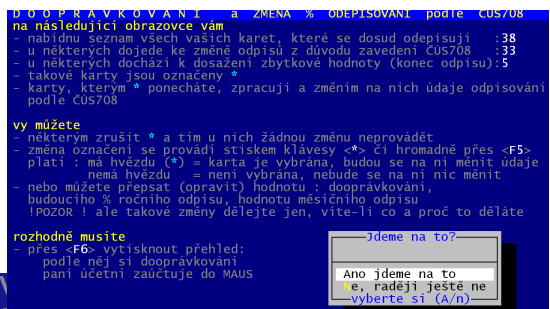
D O P R Á V K O V Á N Í a ZMĚNA % ODEPISOVÁNÍ podle ČÚS708
na následující obrazovce vám
- nabídnu seznam všech vašich karet, které se dosud odepisují :38
- u některých dojede ke změně odpisů z důvodu zavedení ČÚS708 :33
- u některých dochází k dosažení zbytkové hodnoty (konec odpisu):5
- takové karty jsou označeny *
- karty, kterým * ponecháte, zpracuji a změním na nich údaje odpisování podle ČÚS708

vy můžete
- některým zrušit * a tím u nich žádnou změnu neprovádět
- změna označení se provádí stiskem klávesy <*> či hromadně přes <F5>
platí : má hvězdu (*) = karta je vybrána, budou se na ní měnit údaje
nemá hvězdu = není vybrána, nebude se na ní nic měnit
- nebo můžete přepsat (opravit) hodnotu : doprávkování, budoucího % ročního odpisu, hodnotu měsíčního odpisu
!POZOR ! ale takové změny dělejte jen, víte-li co a proč to děláte

rozhodně musíte
- přes <F6> vytisknout přehled:
podle něj si doprávkování
paní účetní zaúčtuje do MAUS

Jdeme na to?
Ano jdeme na to
Ne, raději ještě ne
vyberte si (A/n)